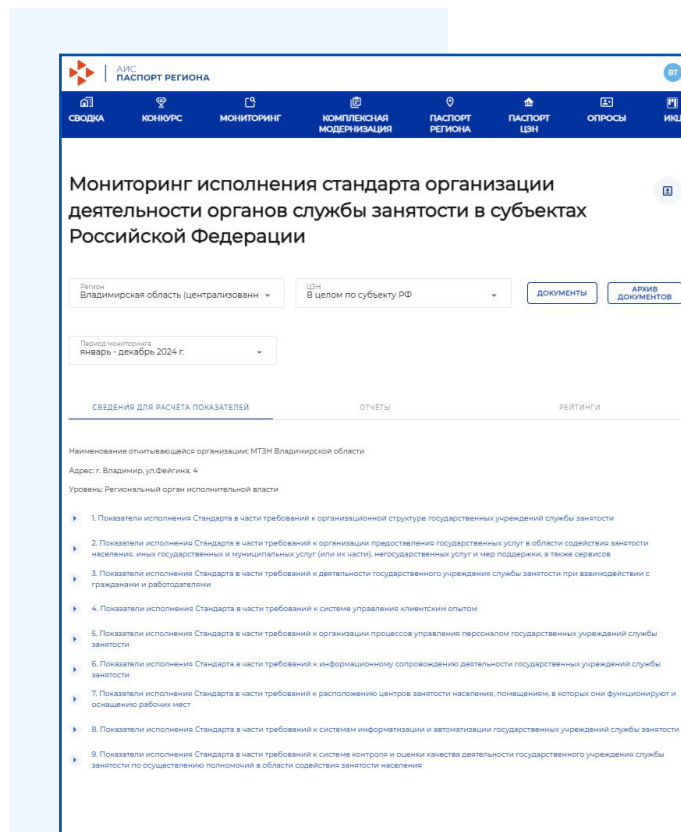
АИС
ПАСПОРТ РЕГИОНА

BT

СВОДКА КОНКУРС МОНИТОРИНГ КОМПЛЕКСНАЯ МОДЕРНИЗАЦИЯ ПАСПОРТ РЕГИОНА ПАСПОРТ ЦЗН ОПРОСЫ ИКЦ

Мониторинг исполнения стандарта организации деятельности органов службы занятости в субъектах Российской Федерации

Регион
Владимирская область (централизованн

ЦЗН
В целом по субъекту РФ

ДОКУМЕНТЫ

АРХИВ ДОКУМЕНТОВ

Период мониторинга
январь - декабрь 2024 г.

СВЕДЕНИЯ ДЛЯ РАСЧЕТА ПОКАЗАТЕЛЕЙ

ОТЧЁТЫ

РЕЙТИНГИ

Наименование отчитывающейся организации: МТЗН Владимирской области

Адрес: г. Владимир, ул.Фейгина, 4

Уровень: Региональный орган исполнительной власти

1. Показатели исполнения Стандарта в части требований к организационной структуре государственных учреждений службы занятости

2. Показатели исполнения Стандарта в части требований к организации предоставления государственных услуг в области содействия занятости населения, иных государственных и муниципальных услуг (или их части), негосударственных услуг и мер поддержки, а также сервисов

3. Показатели исполнения Стандарта в части требований к деятельности государственного учреждения службы занятости при взаимодействии с гражданами и работодателями

4. Показатели исполнения Стандарта в части требований к системе управления клиентским опытом

5. Показатели исполнения Стандарта в части требований к организации процессов управления персоналом государственных учреждений службы занятости

6. Показатели исполнения Стандарта в части требований к информационному сопровождению деятельности государственных учреждений службы занятости

7. Показатели исполнения Стандарта в части требований к расположению центров занятости населения, помещениям, в которых они функционируют и оснащению рабочих мест

8. Показатели исполнения Стандарта в части требований к системам информатизации и автоматизации государственных учреждений службы занятости

9. Показатели исполнения Стандарта в части требований к системе контроля и оценки качества деятельности государственного учреждения службы занятости по осуществлению полномочий в области содействия занятости населения